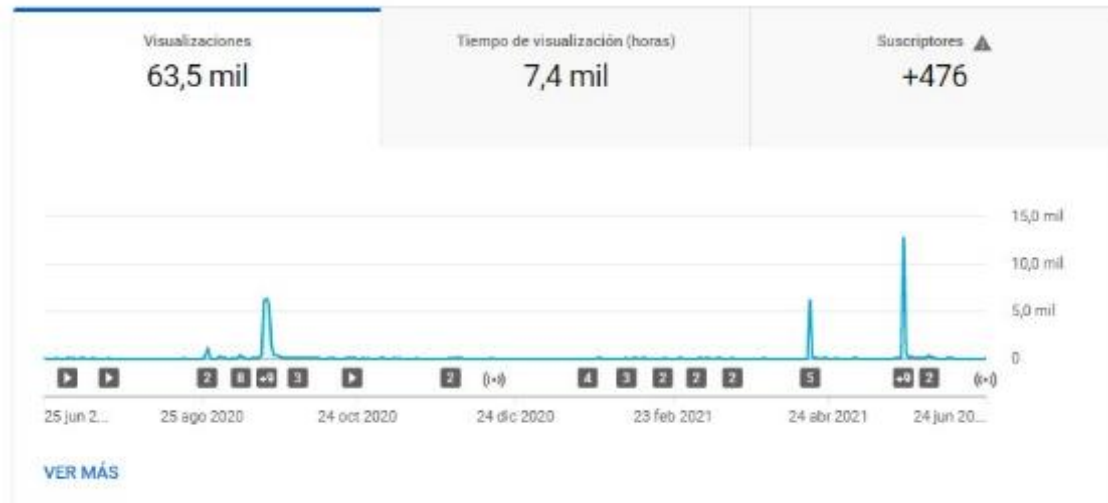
Visualizaciones
63,5 mil

Tiempo de visualización (horas)
7,4 mil

Suscriptores
+476

15,0 mil
10,0 mil
5,0 mil
0

2 8 3 2 4 3 2 2 2 5 2

25 jun 2... 25 ago 2020 24 oct 2020 24 dic 2020 23 feb 2021 24 abr 2021 24 jun 20...

VER MÁS